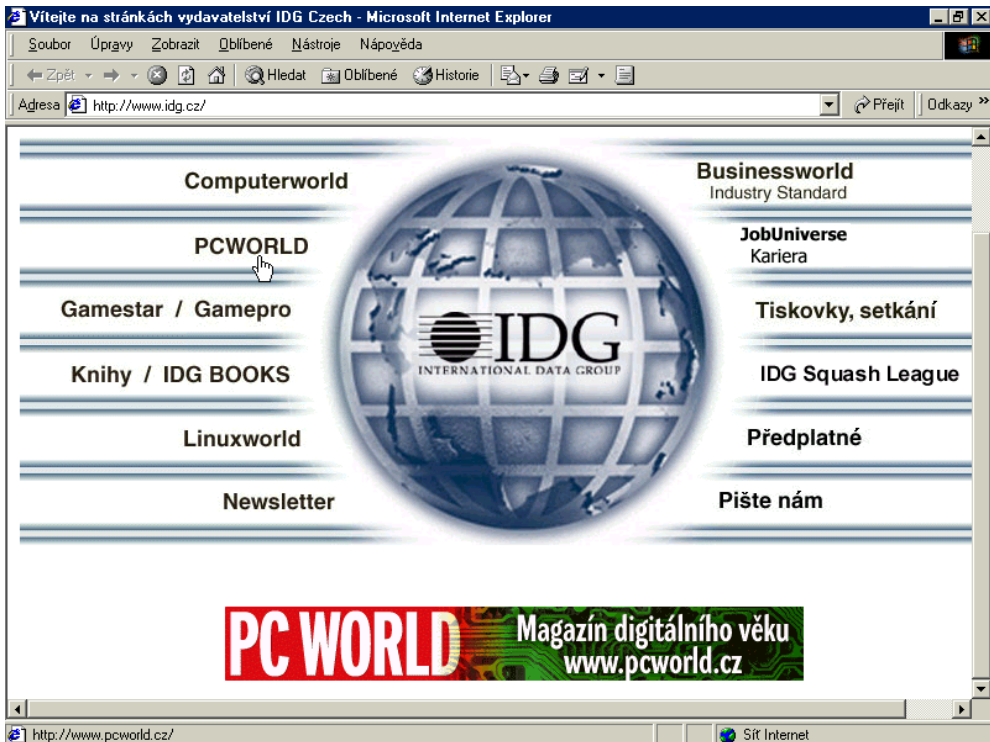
Vítejte na stránkách vydavatelství IDG Czech - Microsoft Internet Explorer

Soubor Úpravy Zobrazit Oblíbené Nástroje Nápověda

Zpět Hledat Oblíbené Historie

Adresa http://www.idg.cz/ Přejít Odkazy »

Computerworld

PCWORLD

Gamestar / Gamepro

Knihy / IDG BOOKS

Linuxworld

Newsletter

IDG
INTERNATIONAL DATA GROUP

Businessworld
Industry Standard

JobUniverse
Kariera

Tiskovky, setkání

IDG Squash League

Předplatné

Pište nám

PC WORLD Magazín digitálního věku www.pcworld.cz

http://www.pcworld.cz/

Síť Internet